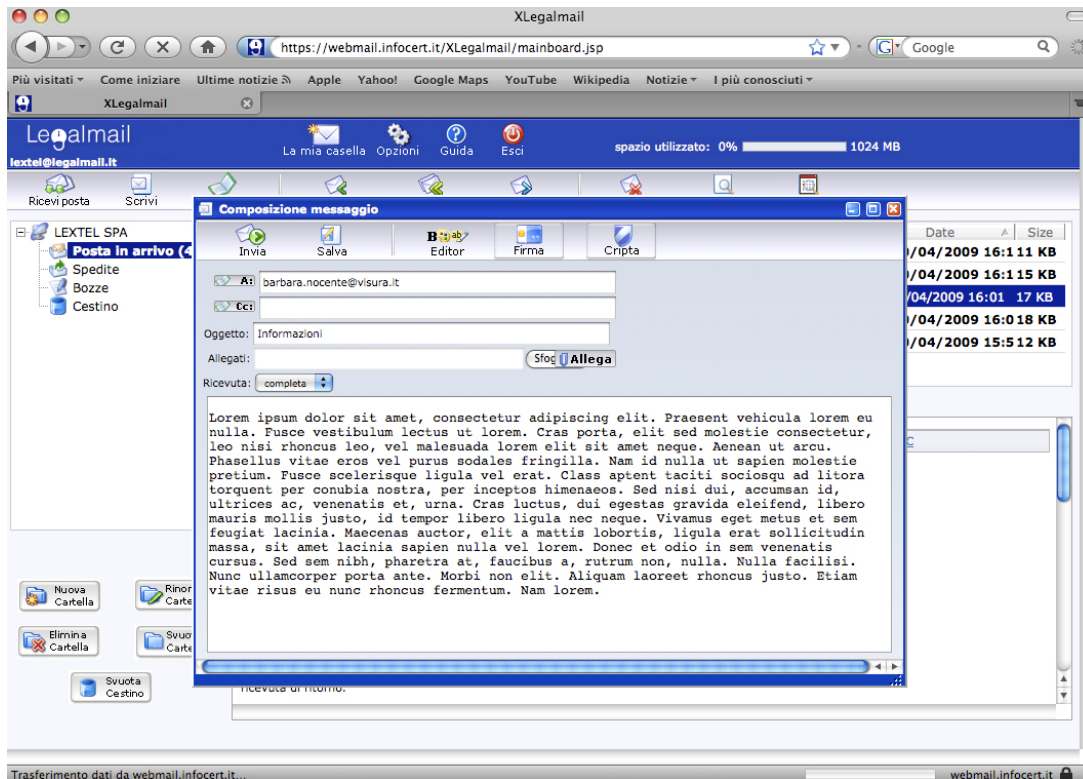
XLegalmail

https://webmail.infocert.it/XLegalmail/mainboard.jsp

Google

Più visitati Come iniziare Ultime notizie Apple Yahoo! Google Maps YouTube Wikipedia Notizie I più conosciuti

XLegalmail

Legalmail
lextel@legalmail.it

La mia casella Opzioni Guida Esci

spazio utilizzato: 0% 1024 MB

Ricevi posta Scrivi

LEXTEL SPA
Posta in arrivo (4
Spedite
Bozze
Cestino

Nuova Cartella
Rinor Carte
Elimina Cartella
Svuo Carte
Svuota Cestino

| Date | Size |
|---|---|
| /04/2009 16:11 | 11 KB |
| /04/2009 16:11 | 5 KB |
| /04/2009 16:01 | 17 KB |
| /04/2009 16:01 | 8 KB |
| /04/2009 15:51 | 2 KB |

ricevuta di ritorno.

Composizione messaggio

Invia Salva Editor Firma Cripta

A: barbara.nocente@visura.it
Cc:
Oggetto: Informazioni
Allegati: Sfog Allega
Ricevuta: completa

Lorem ipsum dolor sit amet, consectetur adipiscing elit. Praesent vehicula lorem eu nulla. Fusce vestibulum lectus ut lorem. Cras porta, elit sed molestie consectetur, leo nisi rhoncus leo, vel malesuada lorem elit sit amet neque. Aenean ut arcu. Phasellus vitae eros vel purus sodales fringilla. Nam id nulla ut sapien molestie pretium. Fusce scelerisque ligula vel erat. Class aptent taciti sociosqu ad litora torquent per conubia nostra, per inceptos himenaeos. Sed nisi dui, accumsan id, ultrices ac, venenatis et, urna. Cras luctus, dui egestas gravida eleifend, libero mauris mollis justo, id tempor libero ligula nec neque. Vivamus eget metus et sem feugiat lacinia. Maecenas auctor, elit a mattis lobortis, ligula erat sollicitudin massa, sit amet lacinia sapien nulla vel lorem. Donec et odio in sem venenatis cursus. Sed sem nibh, pharetra at, faucibus a, rutrum non, nulla. Nulla facilisi. Nunc ullamcorper porta ante. Morbi non elit. Aliquam laoreet rhoncus justo. Etiam vitae risus eu nunc rhoncus fermentum. Nam lorem.

Trasferimento dati da webmail.infocert.it...
webmail.infocert.it